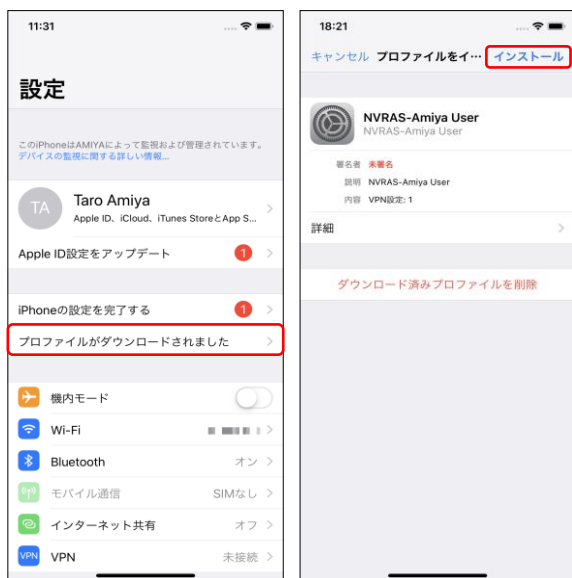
11:31

設定

このiPhoneはAMIYAによって監視および管理されています。
デバイスの監視に関する詳しい情報...

TA
Taro Amiya
Apple ID、iCloud、iTunes StoreとApp S...

Apple ID設定をアップデート 1

iPhoneの設定を完了する 1

プロファイルがダウンロードされました

機内モード

Wi-Fi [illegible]

Bluetooth オン

モバイル通信 SIMなし

インターネット共有 オフ

VPN
VPN 未接続

18:21

キャンセル プロファイルをイ… インストール

NVRAS-Amiya User
NVRAS-Amiya User

署名者 未署名
説明 NVRAS-Amiya User
内容 VPN設定: 1

詳細

ダウンロード済みプロファイルを削除